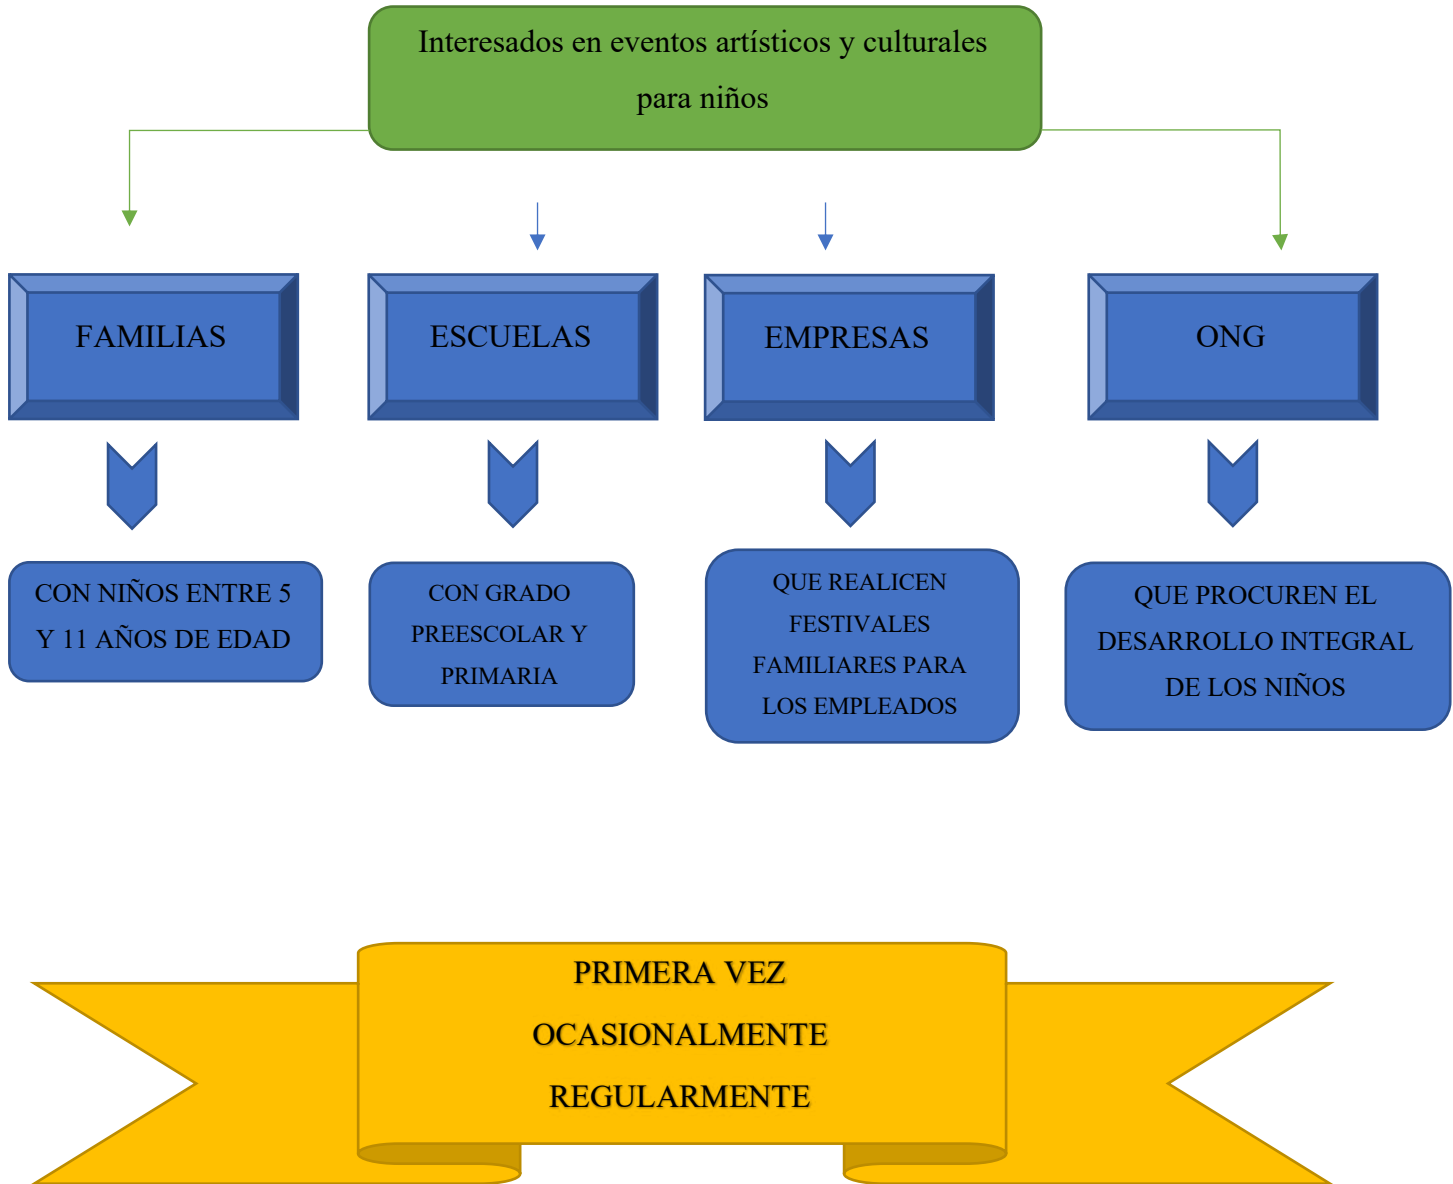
Interesados en eventos artísticos y culturales para niños

FAMILIAS

ESCUELAS

EMPRESAS

ONG

CON NIÑOS ENTRE 5 Y 11 AÑOS DE EDAD

CON GRADO PREESCOLAR Y PRIMARIA

QUE REALICEN FESTIVALES FAMILIARES PARA LOS EMPLEADOS

QUE PROCUREN EL DESARROLLO INTEGRAL DE LOS NIÑOS

PRIMERA VEZ
OCASIONALMENTE
REGULARMENTE